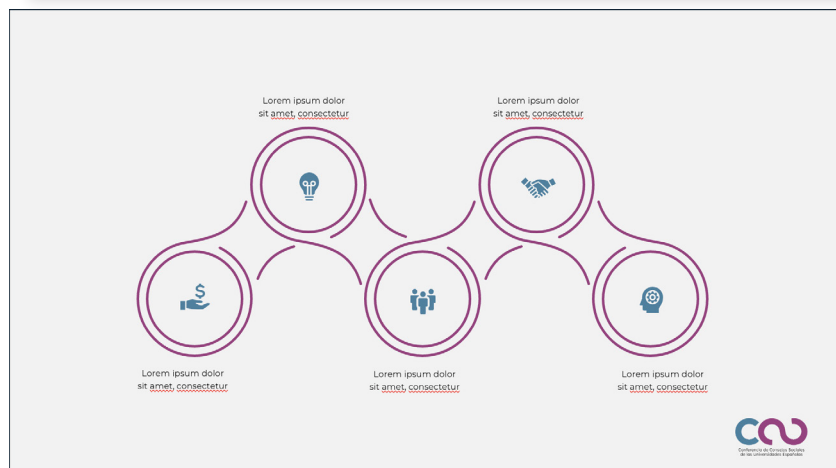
Lorem ipsum dolor sit amet, consectetur

Lorem ipsum dolor sit amet, consectetur

Lorem ipsum dolor sit amet, consectetur

Lorem ipsum dolor sit amet, consectetur

Lorem ipsum dolor sit amet, consectetur

Conferencia de Consejos Sociales de las Universidades Españolas